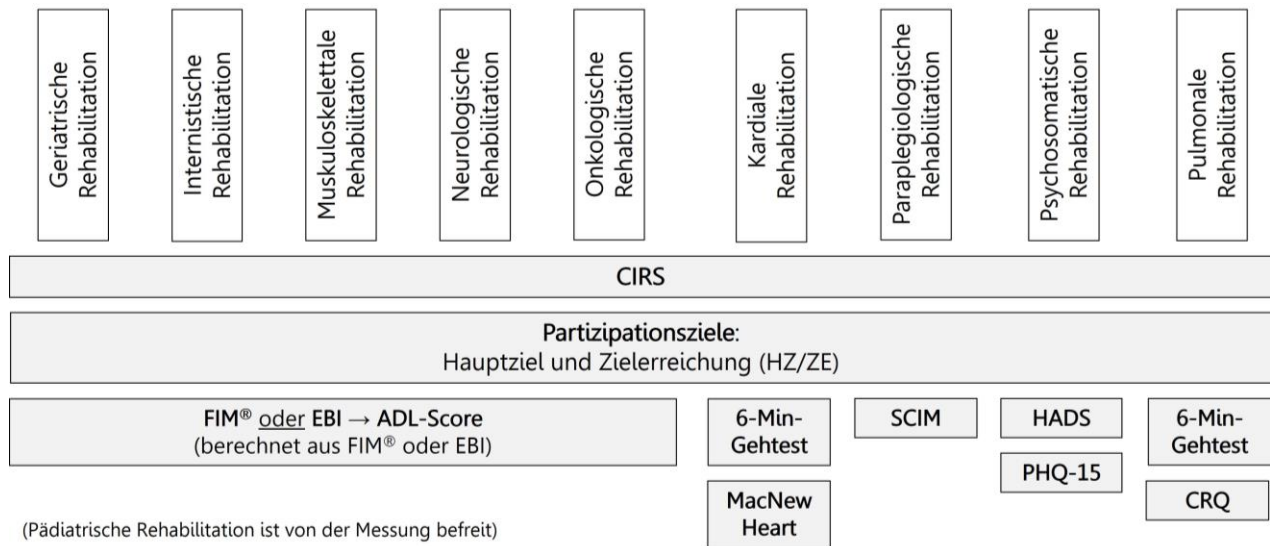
Geriatrische Rehabilitation

Internistische Rehabilitation

Muskuloskelettale Rehabilitation

Neurologische Rehabilitation

Onkologische Rehabilitation

Kardiale Rehabilitation

Paraplegiologische Rehabilitation

Psychosomatische Rehabilitation

Pulmonale Rehabilitation

CIRS

Partizipationsziele:
Hauptziel und Zielerreichung (HZ/ZE)

FIM® oder EBI → ADL-Score
(berechnet aus FIM® oder EBI)

6-Min-Gehtest

MacNew Heart

SCIM

HADS

PHQ-15

6-Min-Gehtest

CRQ

(Pädiatrische Rehabilitation ist von der Messung befreit)